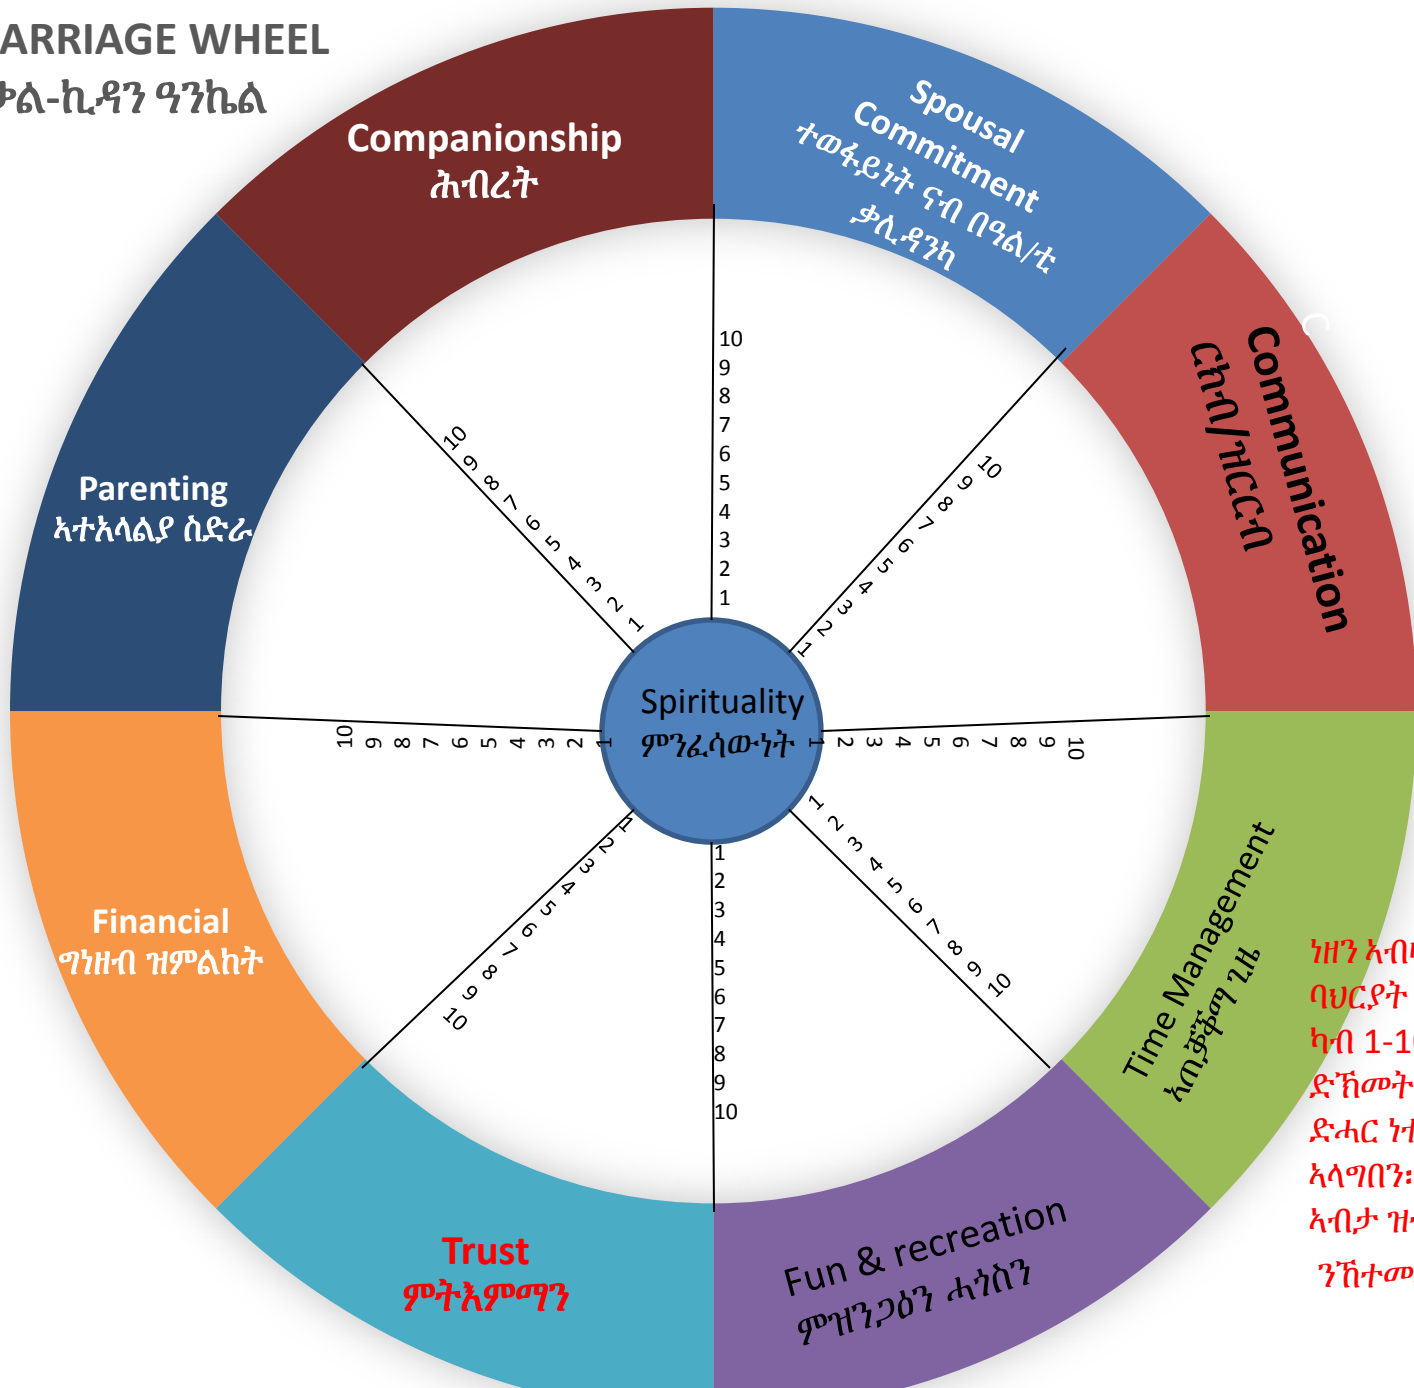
ARRIAGE WHEEL
ቃል-ኪዳን ዓንኬል

Companionship
ሕብረት

Spousal Commitment
ተወፋይነት ናብ በዓል/ቲ ቃሊዳንካ

Communication
ርክብ/ዝርርብ

Parenting
ኣተኣላልያ ስድራ

Spirituality
ምንፈሳውነት

Financial
ግነዘብ ዝምልከት

Time Management
ኣጠቓቕማ ጊዜ

Trust
ምትእምማን

Fun & recreation
ምዝንጋዕን ሓጎስን

10 9 8 7 6 5 4 3 2 1
10 9 8 7 6 5 4 3 2 1
10 9 8 7 6 5 4 3 2 1
10 9 8 7 6 5 4 3 2 1
1 2 3 4 5 6 7 8 9 10
1 2 3 4 5 6 7 8 9 10
1 2 3 4 5 6 7 8 9 10
1 2 3 4 5 6 7 8 9 10

ነዘን ኣብ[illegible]
ባህርያት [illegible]
ካብ 1-1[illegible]
ድኽመት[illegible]
ድሓር ነ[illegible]
ኣላግበን፡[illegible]
ኣብታ ዝ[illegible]
ንኽተመ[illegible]